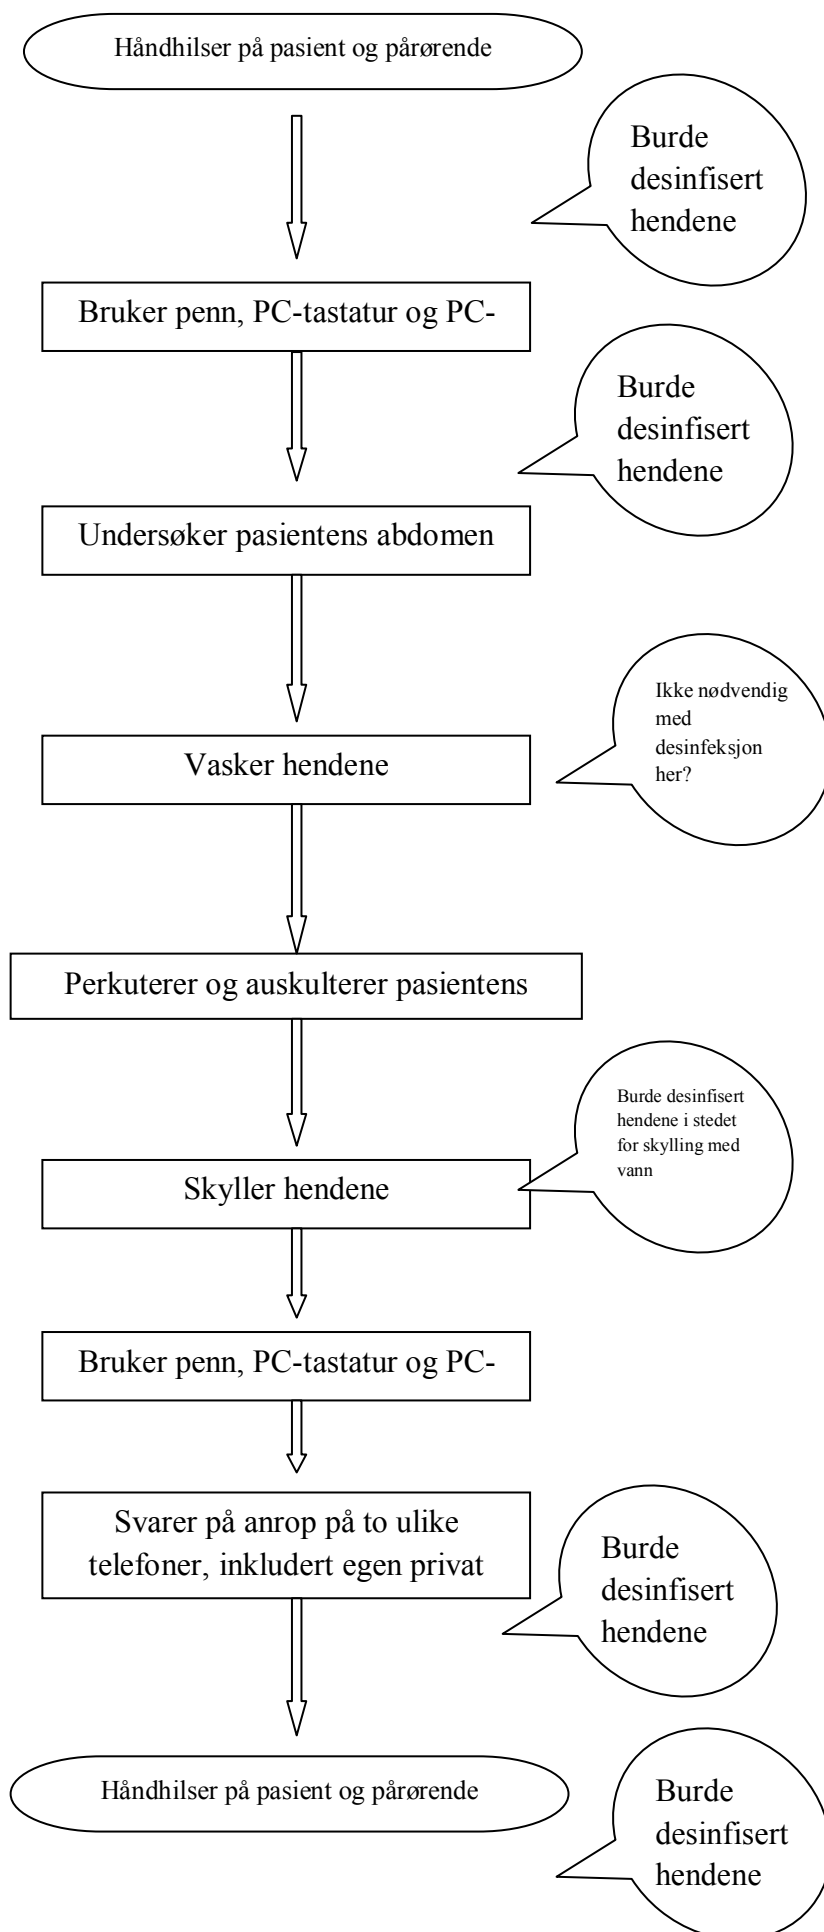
Håndhilser på pasient og pårørende

Burde desinfisert hendene

Bruker penn, PC-tastatur og PC-

Burde desinfisert hendene

Undersøker pasientens abdomen

Ikke nødvendig med desinfeksjon her?

Vasker hendene

Perkuterer og auskulterer pasientens

Burde desinfisert hendene i stedet for skylling med vann

Skyller hendene

Bruker penn, PC-tastatur og PC-

Svarer på anrop på to ulike telefoner, inkludert egen privat

Burde desinfisert hendene

Håndhilser på pasient og pårørende

Burde desinfisert hendene